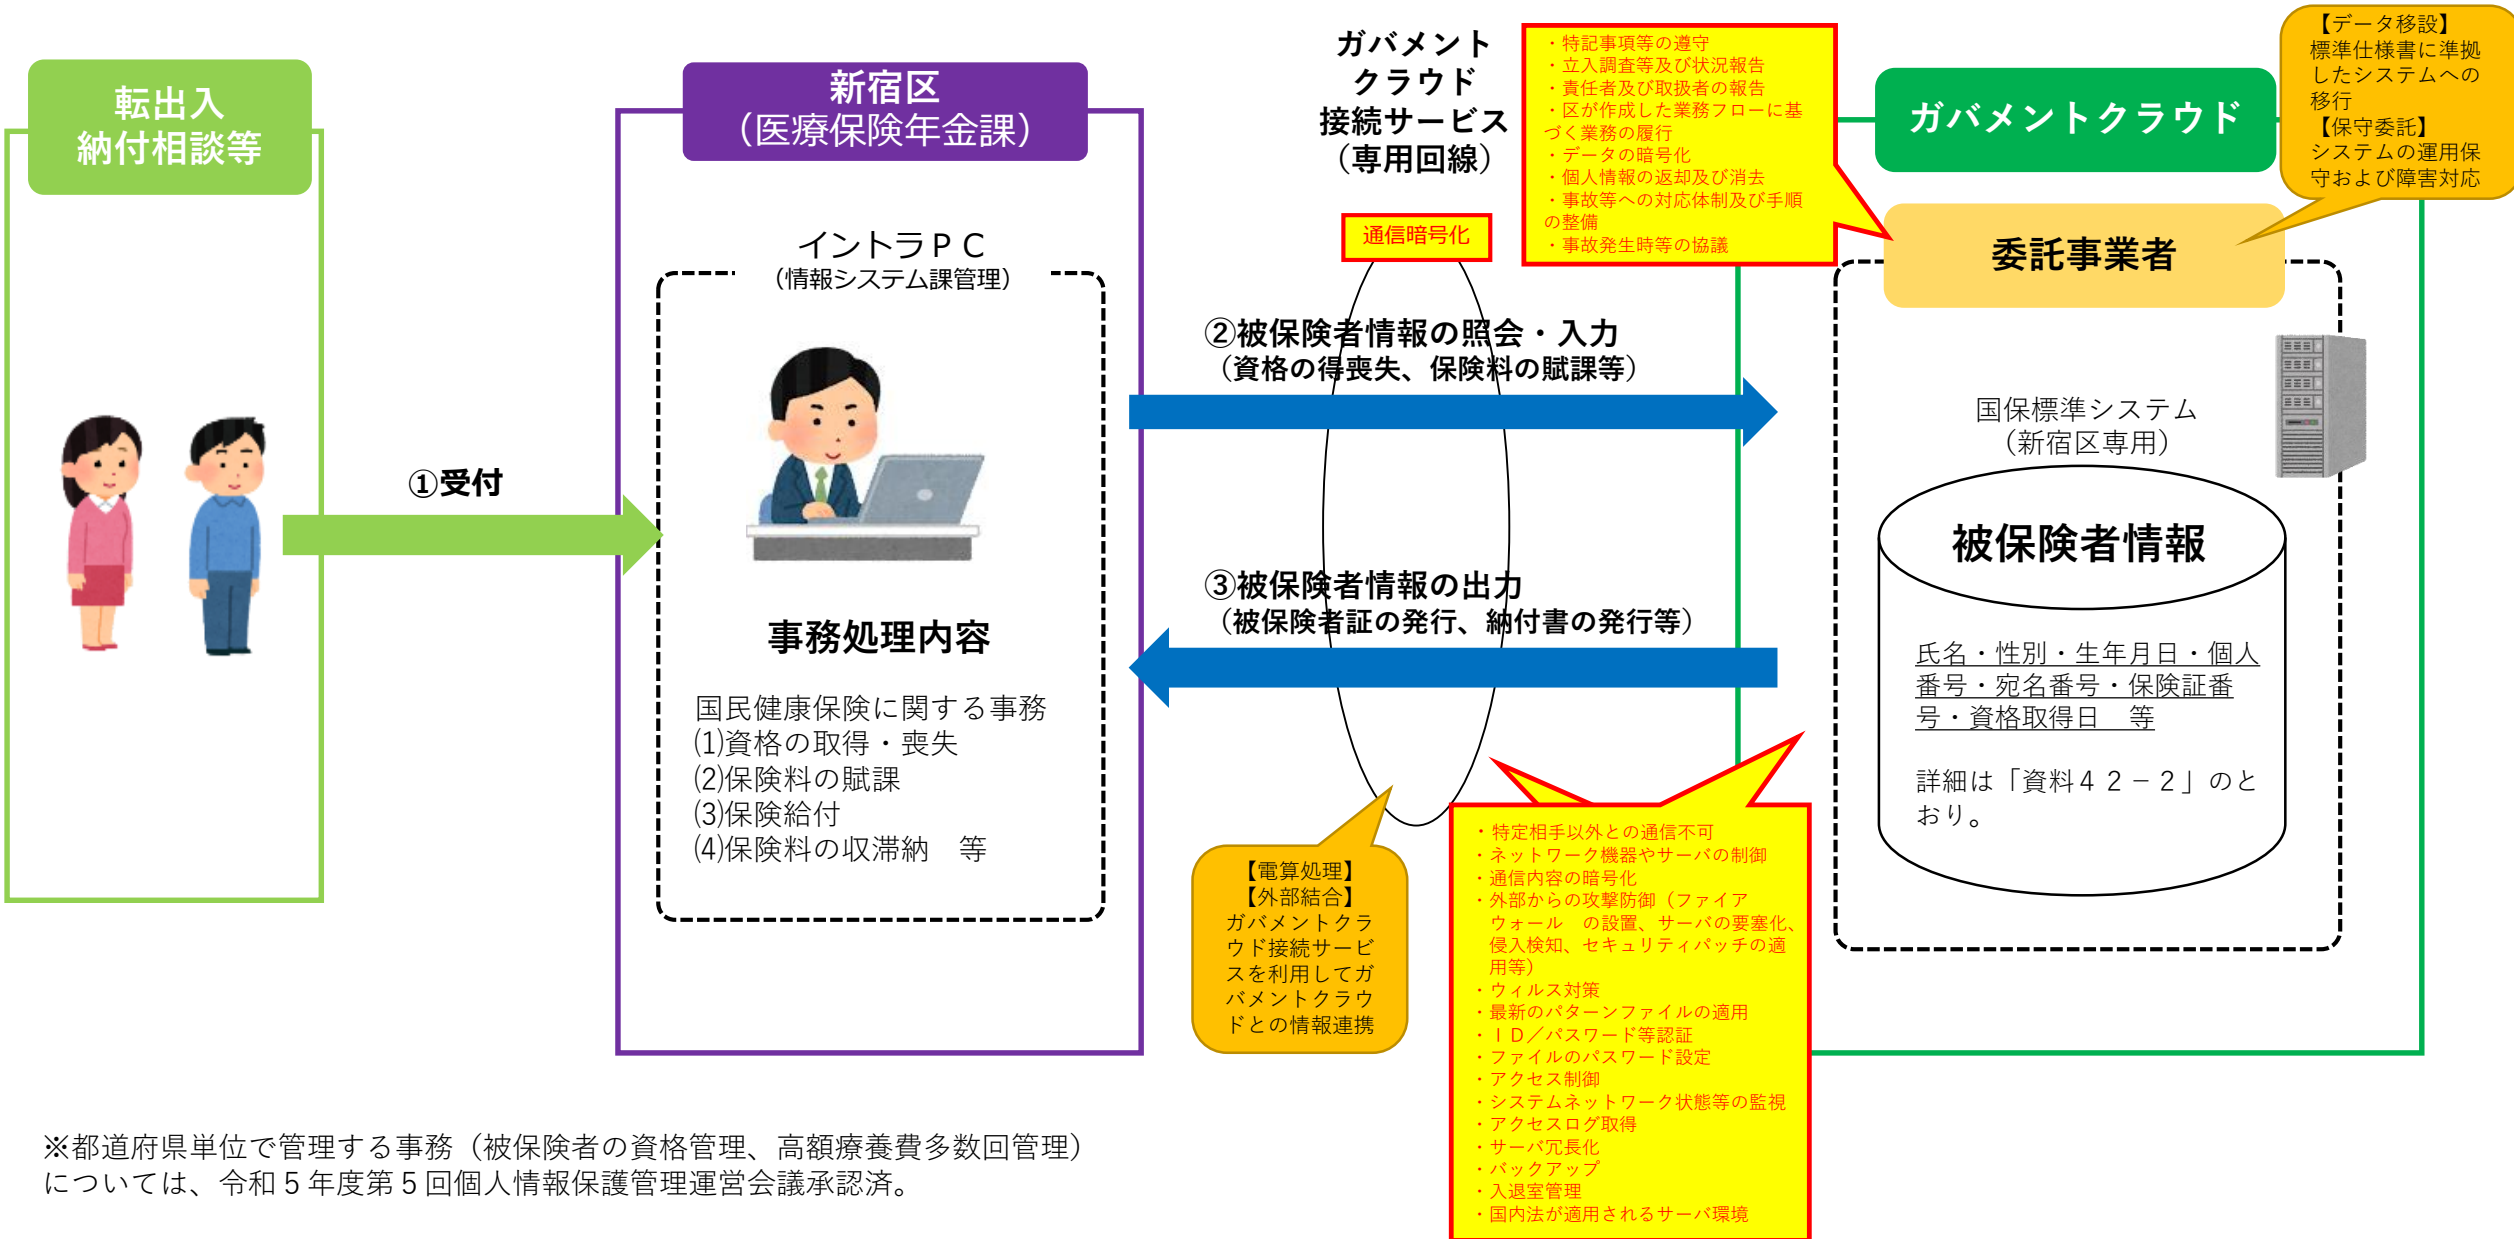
転出入
納付相談等

新宿区
（医療保険年金課）

イントラＰＣ
（情報システム課管理）

事務処理内容

国民健康保険に関する事務
⑴資格の取得・喪失
⑵保険料の賦課
⑶保険給付
⑷保険料の収滞納　等

①受付

ガバメント
クラウド
接続サービス
（専用回線）

通信暗号化

・特記事項等の遵守
・立入調査等及び状況報告
・責任者及び取扱者の報告
・区が作成した業務フローに基づく業務の履行
・データの暗号化
・個人情報の返却及び消去
・事故等への対応体制及び手順の整備
・事故発生時等の協議

②被保険者情報の照会・入力
（資格の得喪失、保険料の賦課等）

③被保険者情報の出力
（被保険者証の発行、納付書の発行等）

【電算処理】
【外部結合】
ガバメントクラウド接続サービスを利用してガバメントクラウドとの情報連携

・特定相手以外との通信不可
・ネットワーク機器やサーバの制御
・通信内容の暗号化
・外部からの攻撃防御（ファイアウォール　の設置、サーバの要塞化、侵入検知、セキュリティパッチの適用等）
・ウィルス対策
・最新のパターンファイルの適用
・ＩＤ／パスワード等認証
・ファイルのパスワード設定
・アクセス制御
・システムネットワーク状態等の監視
・アクセスログ取得
・サーバ冗長化
・バックアップ
・入退室管理
・国内法が適用されるサーバ環境

ガバメントクラウド

【データ移設】
標準仕様書に準拠したシステムへの移行
【保守委託】
システムの運用保守および障害対応

委託事業者

国保標準システム
（新宿区専用）

被保険者情報

氏名・性別・生年月日・個人番号・宛名番号・保険証番号・資格取得日　等

詳細は「資料４２－２」のとおり。

※都道府県単位で管理する事務（被保険者の資格管理、高額療養費多数回管理）については、令和５年度第５回個人情報保護管理運営会議承認済。